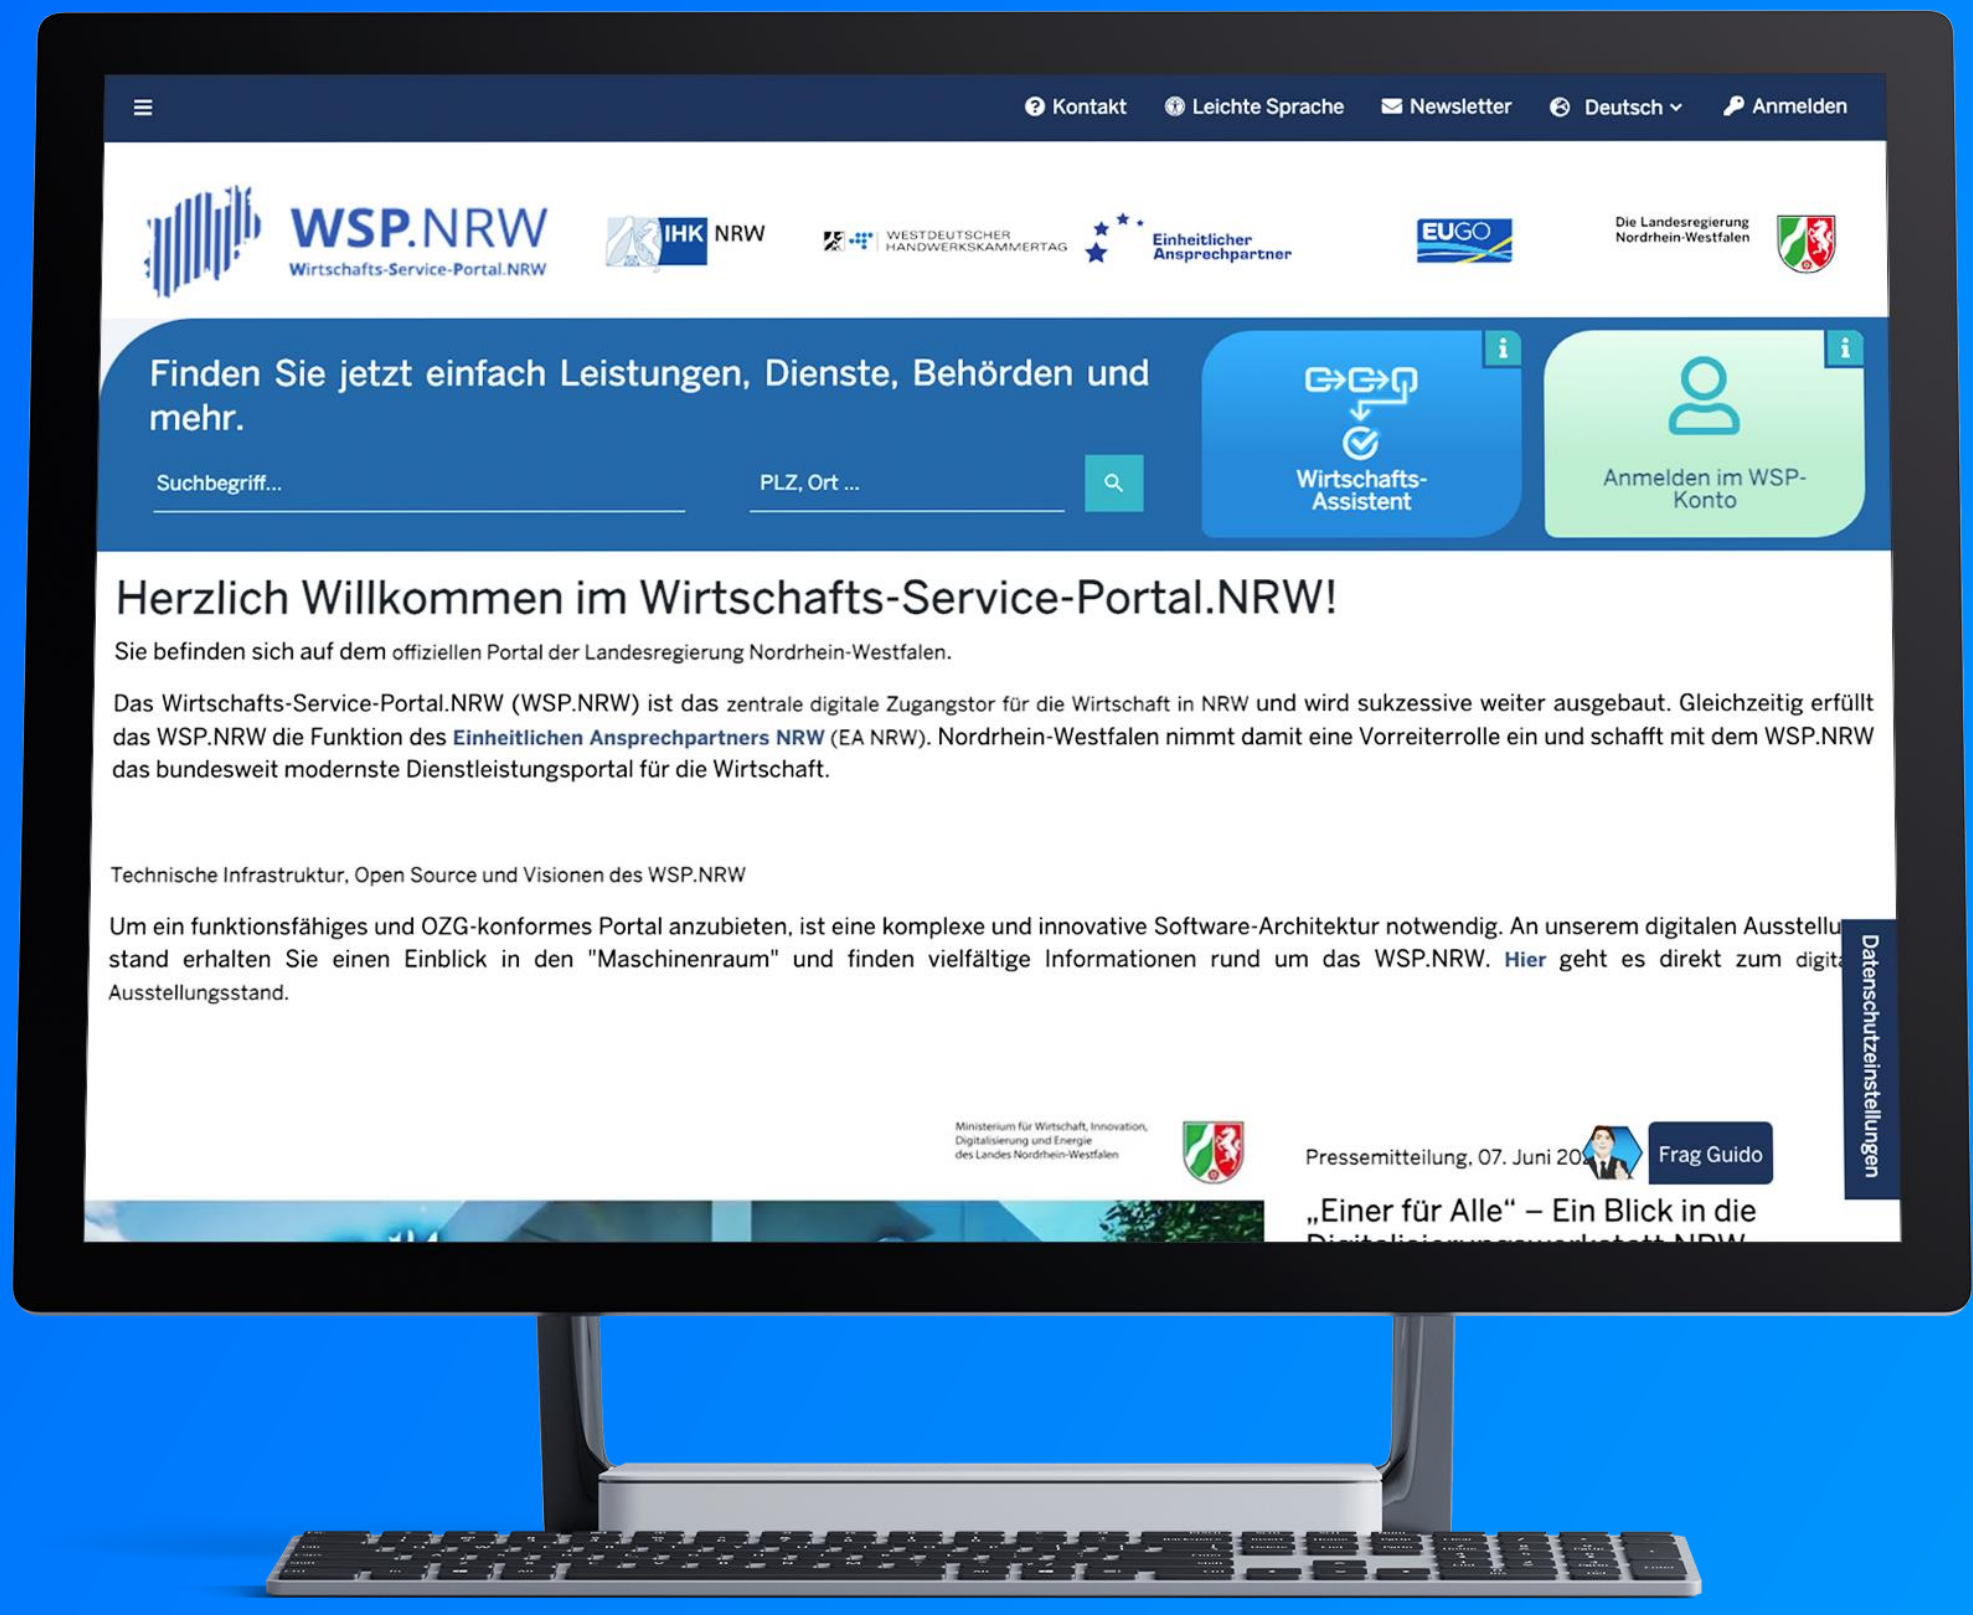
Kontakt Leichte Sprache Newsletter Deutsch Anmelden

WSP.NRW
Wirtschafts-Service-Portal.NRW

IHK NRW

WESTDEUTSCHER HANDWERKSKAMMERTAG

Einheitlicher Ansprechpartner

EUGO

Die Landesregierung Nordrhein-Westfalen

Finden Sie jetzt einfach Leistungen, Dienste, Behörden und mehr.

Suchbegriff...

PLZ, Ort ...

Wirtschafts-Assistent

Anmelden im WSP-Konto

Herzlich Willkommen im Wirtschafts-Service-Portal.NRW!

Sie befinden sich auf dem offiziellen Portal der Landesregierung Nordrhein-Westfalen.

Das Wirtschafts-Service-Portal.NRW (WSP.NRW) ist das zentrale digitale Zugangstor für die Wirtschaft in NRW und wird sukzessive weiter ausgebaut. Gleichzeitig erfüllt das WSP.NRW die Funktion des Einheitlichen Ansprechpartners NRW (EA NRW). Nordrhein-Westfalen nimmt damit eine Vorreiterrolle ein und schafft mit dem WSP.NRW das bundesweit modernste Dienstleistungsportal für die Wirtschaft.

Technische Infrastruktur, Open Source und Visionen des WSP.NRW

Um ein funktionsfähiges und OZG-konformes Portal anzubieten, ist eine komplexe und innovative Software-Architektur notwendig. An unserem digitalen Ausstellu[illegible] stand erhalten Sie einen Einblick in den "Maschinenraum" und finden vielfältige Informationen rund um das WSP.NRW. Hier geht es direkt zum digit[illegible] Ausstellungsstand.

Datenschutzeinstellungen

Ministerium für Wirtschaft, Innovation, Digitalisierung und Energie des Landes Nordrhein-Westfalen

Pressemitteilung, 07. Juni 20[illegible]

Frag Guido

„Einer für Alle“ – Ein Blick in die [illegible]